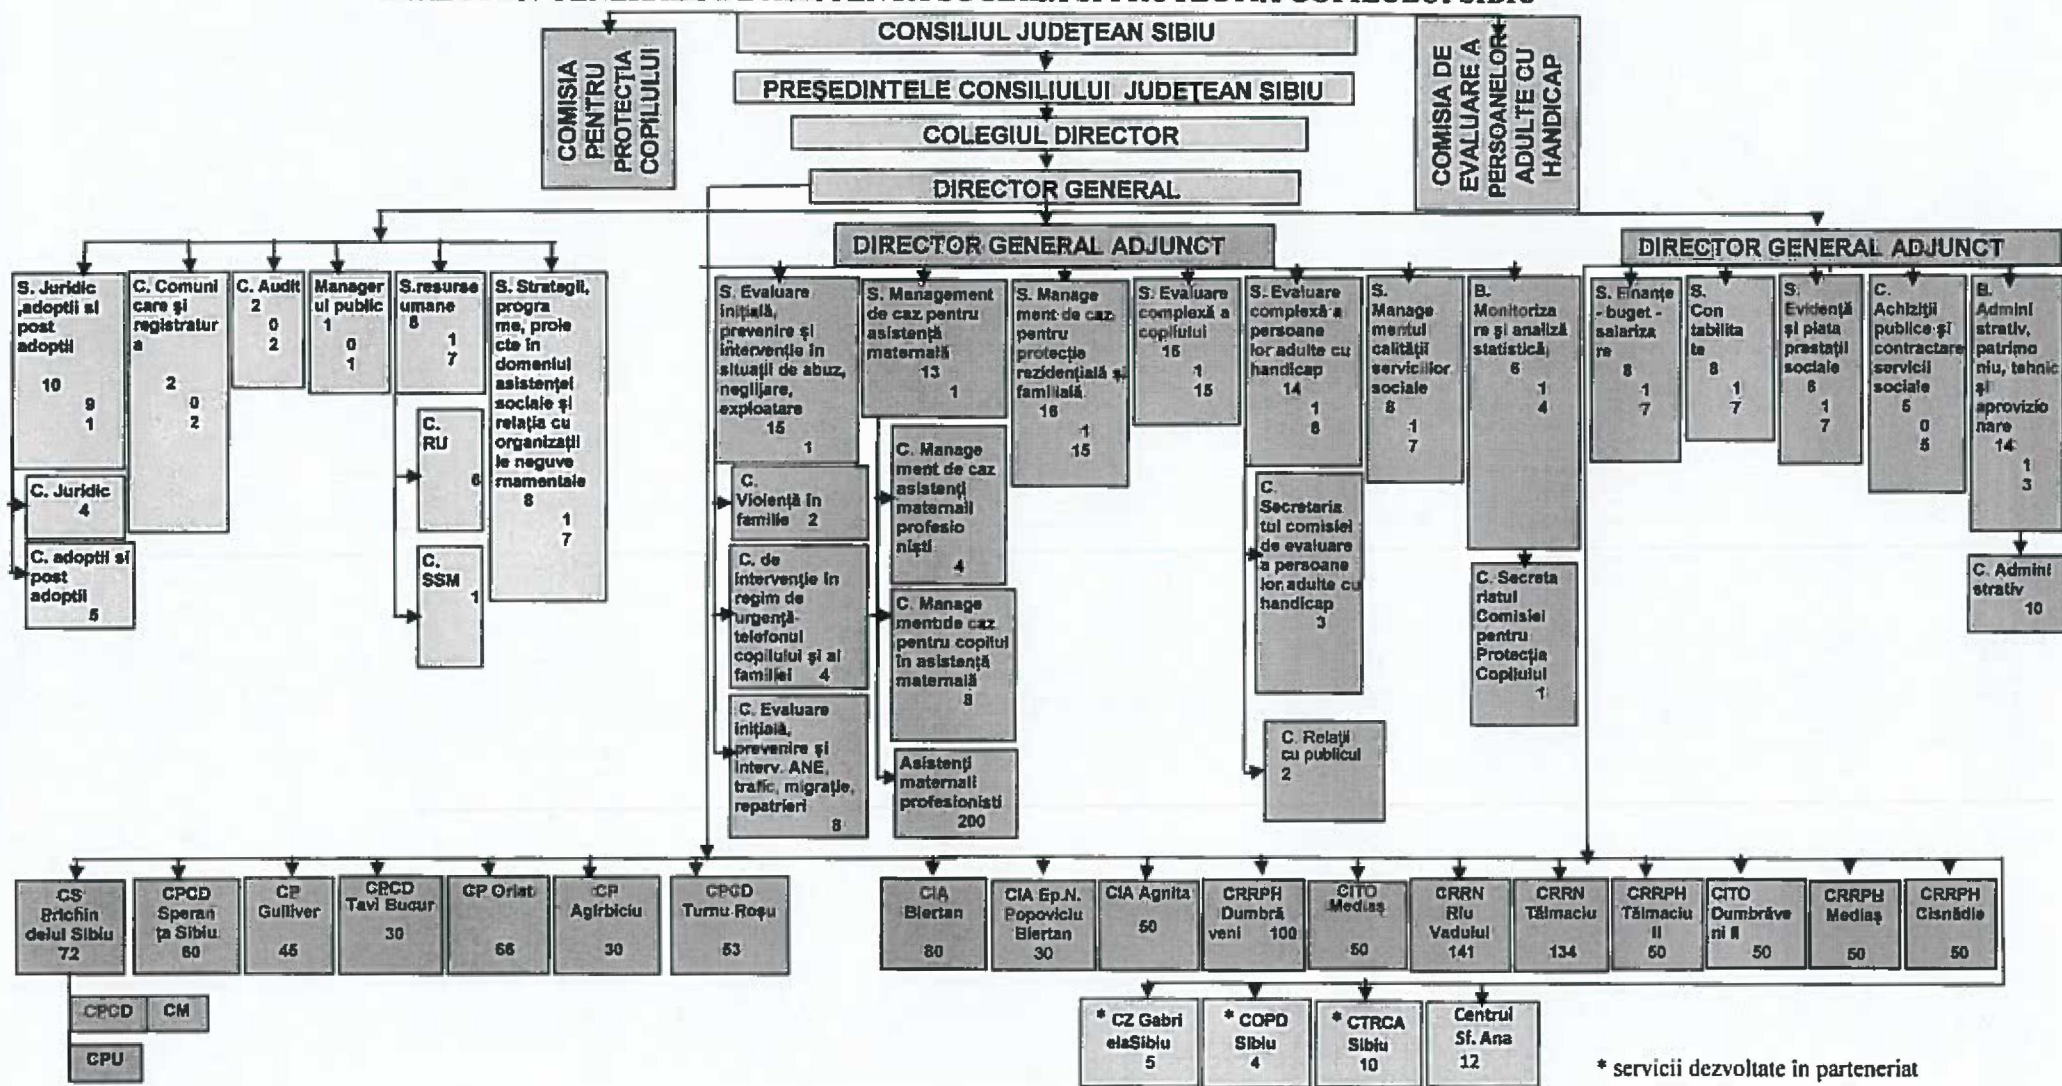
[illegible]

CONSILIUL JUDEŢEAN SIBIU

COMISIA PENTRU PROTECŢIA COPILULUI

COMISIA DE EVALUARE A PERSOANELOR ADULTE CU HANDICAP

PREŞEDINTELE CONSILIULUI JUDEŢEAN SIBIU

COLEGIUL DIRECTOR

DIRECTOR GENERAL

DIRECTOR GENERAL ADJUNCT

DIRECTOR GENERAL ADJUNCT

S. Juridic ,adopţii şi post adopţii 10 9 1

C. Juridic 4

C. adopţii şi post adopţii 5

C. Comunicare şi registratura 2 0 2

C. Audit 2 0 2

Managerul public 1 0 1

S.resurse umane 8 1 7

C. RU 6

C. SSM 1

S. Strategii, programe, proiecte în domeniul asistenţei sociale şi relaţia cu organizaţii le neguvernamentale 8 1 7

S. Evaluare iniţială, prevenire şi intervenţie în situaţii de abuz, neglijare, exploatare 15 1

C. Violenţă în familie 2

C. de intervenţie în regim de urgenţă- telefonul copilului şi al familiei 4

C. Evaluare iniţială, prevenire şi interv. ANE, trafic, migraţie, repatrieri 8

S. Management de caz pentru asistenţă maternală 13 1

C. Management de caz asistenţi maternali profesionişti 4

C. Managementde caz pentru copilul în asistenţă maternală 8

Asistenţi maternali profesionisti 200

S. Management de caz pentru protecţie rezidenţială şi familială 16 1 15

S. Evaluare complexă a copilului 16 1 15

S. Evaluare complexă a persoanelor adulte cu handicap 14 1 8

C. Secretariatul comisiei de evaluare a persoanelor adulte cu handicap 3

C. Relaţii cu publicul 2

S. Managementul calităţii serviciilor sociale 8 1 7

B. Monitorizare şi analiză statistică 6 1 4

C. Secretariatul Comisiei pentru Protecţia Copilului 1

S. Finanţe - buget - salarizare 8 1 7

S. Contabilitate 8 1 7

S. Evidenţă şi plata prestaţii sociale 8 1 7

C. Achiziţii publice şi contractare servicii sociale 5 0 5

B. Administrativ, patrimoniu, tehnic şi aprovizionare 14 1 3

C. Administrativ 10

CS Prichindelul Sibiu 72

CPCD Speranţa Sibiu 60

CP Gulliver 45

CPCD Tavi Bucur 30

GP Orlat 66

CP Agirbiciu 30

CPCD Turnu Roşu 53

CPCD

CM

CPU

CIA Biertan 80

CIA Ep.N. Popoviciu Biertan 30

CIA Agnita 50

CRRPH Dumbrăveni 100

CITO Mediaş 50

CRRN Rîu Vadului 141

CRRN Tălmaciu 134

CRRPH Tălmaciu II 50

CITO Dumbrăveni II 50

CRRPH Mediaş 50

CRRPH Cisnădie 50

* CZ GabrielaSibiu 5

* COPD Sibiu 4

* CTRCA Sibiu 10

Centrul Sf. Ana 12

* servicii dezvoltate în parteneriat